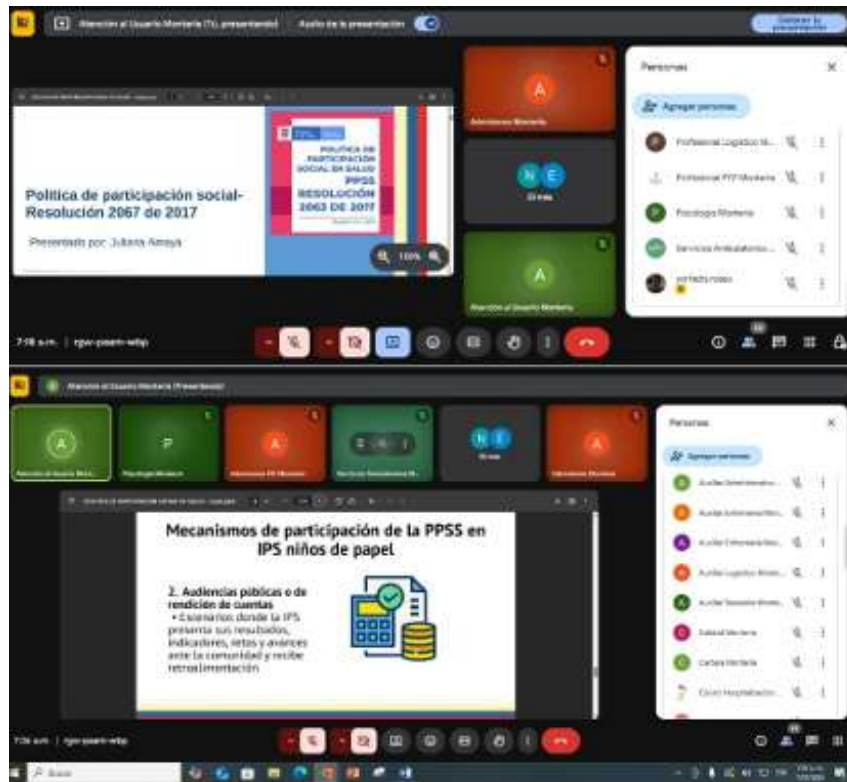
Atención al Usuario Montería (Tú, presentando)

Audio de la presentación

Detener la presentación

Política de participación social- Resolución 2067 de 2017

Presentado por: Juliana Amaya

POLÍTICA DE PARTICIPACIÓN SOCIAL EN SALUD PPSS RESOLUCIÓN 2063 DE 2017

100%

A

Admisiones Montería

N E

Otros

A

Atención al Usuario Montería

Personas

Agregar personas

Profesional Logística M...

Profesional PYP Montería

Psicología Montería

Servicios Ambulatorios ...

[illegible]

7:18 a.m. | rgw-psam-wbp

Atención al Usuario Montería (Presentando)

A

Atención al Usuario Mont...

P

Psicología Montería

A

Admisiones PB Montería

Servicios Ambulatorios M...

N E

Otros

A

Admisiones Montería

Mecanismos de participación de la PPSS en IPS niños de papel

2. Audiencias públicas o de rendición de cuentas
• Escenarios donde la IPS presenta sus resultados, indicadores, retos y avances ante la comunidad y recibe retroalimentación

Personas

Agregar personas

Auxiliar Administrativo ...

Auxiliar Enfermería Mon...

Auxiliar Enfermería Mon...

Auxiliar Logística Mont...

Auxiliar Terapia Mont...

Calidad Montería

Cartera Montería

Centro Hospitalización ...

7:36 a.m. | rgw-psam-wbp

Buscar